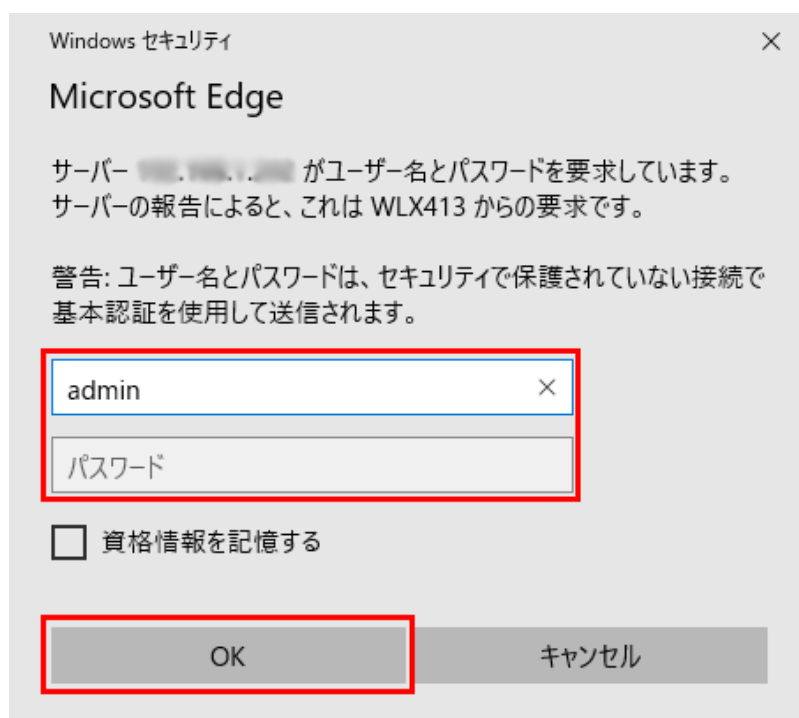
Windows セキュリティ

×

Microsoft Edge

サーバー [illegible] がユーザー名とパスワードを要求しています。サーバーの報告によると、これは WLX413 からの要求です。

警告: ユーザー名とパスワードは、セキュリティで保護されていない接続で基本認証を使用して送信されます。

admin ×

パスワード

資格情報を記憶する

OK

キャンセル